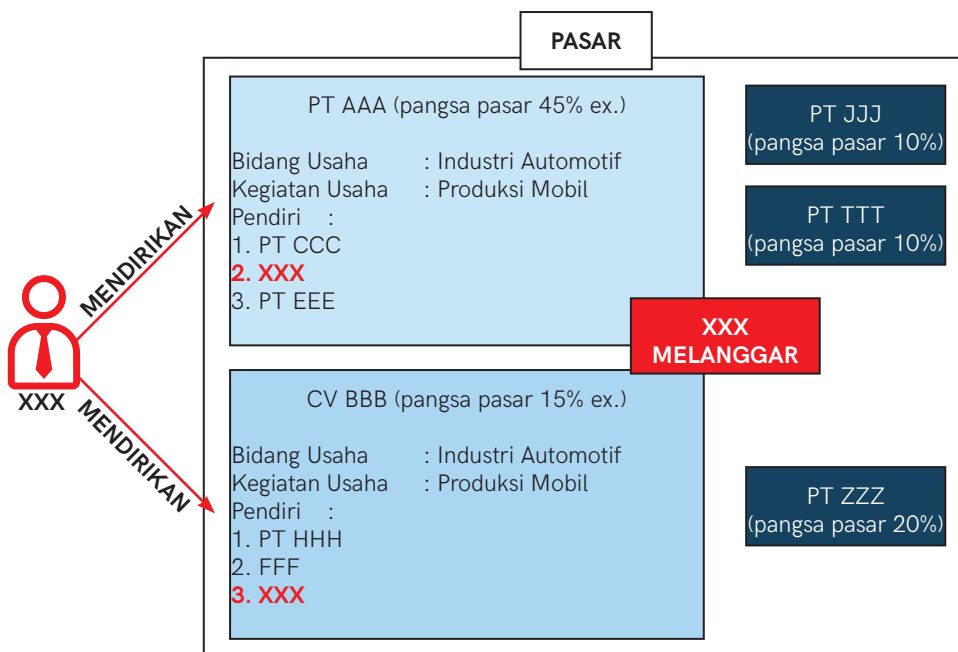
PASAR

MENDIRIKAN

XXX

MENDIRIKAN

PT AAA (pangsa pasar 45% ex.)

Bidang Usaha : Industri Automotif
Kegiatan Usaha : Produksi Mobil
Pendiri :
1. PT CCC
2. XXX
3. PT EEE

XXX MELANGGAR

CV BBB (pangsa pasar 15% ex.)

Bidang Usaha : Industri Automotif
Kegiatan Usaha : Produksi Mobil
Pendiri
1. PT HHH
2. FFF
3. XXX

PT JJJ (pangsa pasar 10%)

PT TTT (pangsa pasar 10%)

PT ZZZ (pangsa pasar 20%)